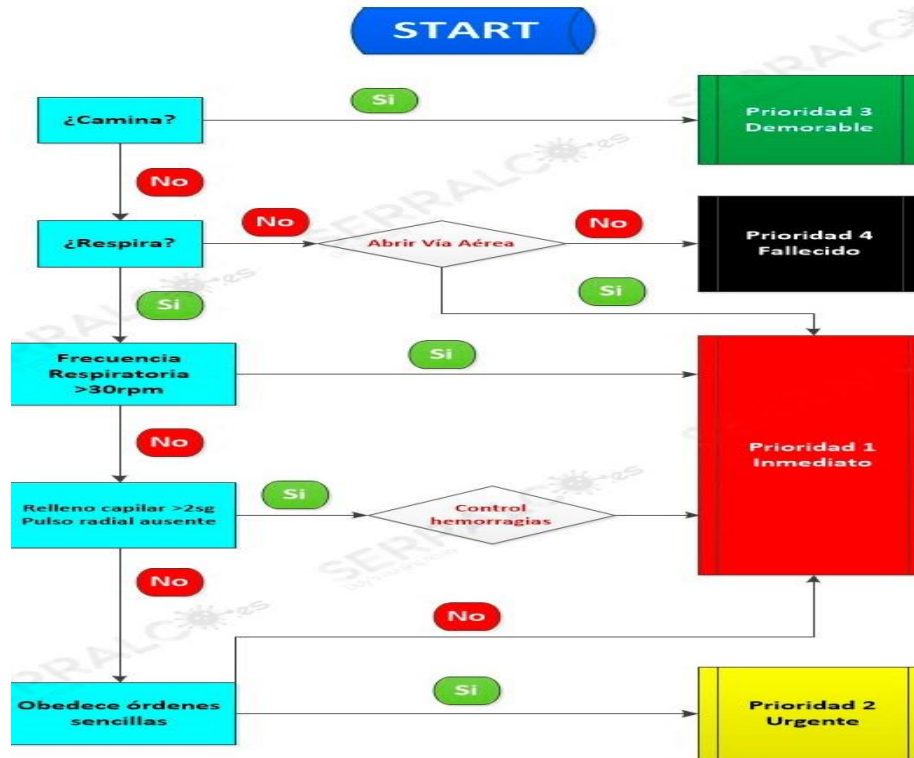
START

¿Camina?

Si

Prioridad 3
Demorable

No

¿Respira?

No

Abrir Vía Aérea

No

Prioridad 4
Fallecido

Si

Si

Frecuencia Respiratoria >30rpm

Si

Prioridad 1
Inmediato

No

Relleno capilar >2sg
Pulso radial ausente

Si

Control hemorragias

No

No

Obedece órdenes sencillas

Si

Prioridad 2
Urgente

SERRALCO.es